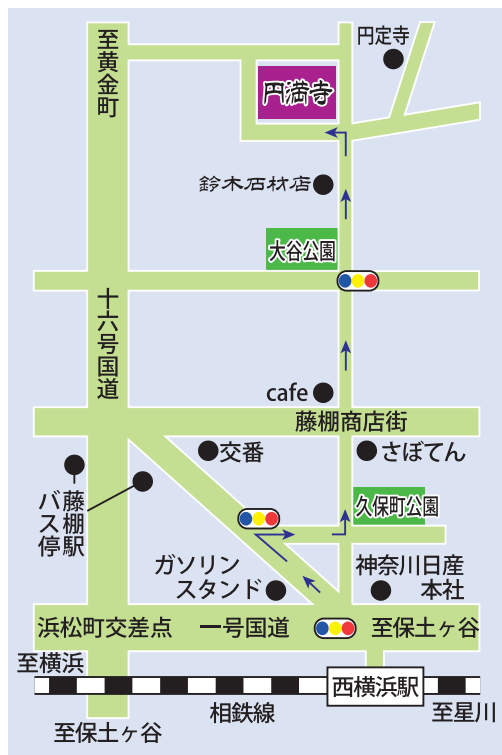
円定寺
至黄金町
円満寺
鈴木石材店
大谷公園
十六号国道
cafe
藤棚商店街
交番
さぼてん
バス藤棚停駅
久保町公園
ガソリンスタンド
神奈川日産本社
浜松町交差点
一号国道
至保土ヶ谷
至横浜
西横浜駅
相鉄線
至保土ヶ谷
至星川